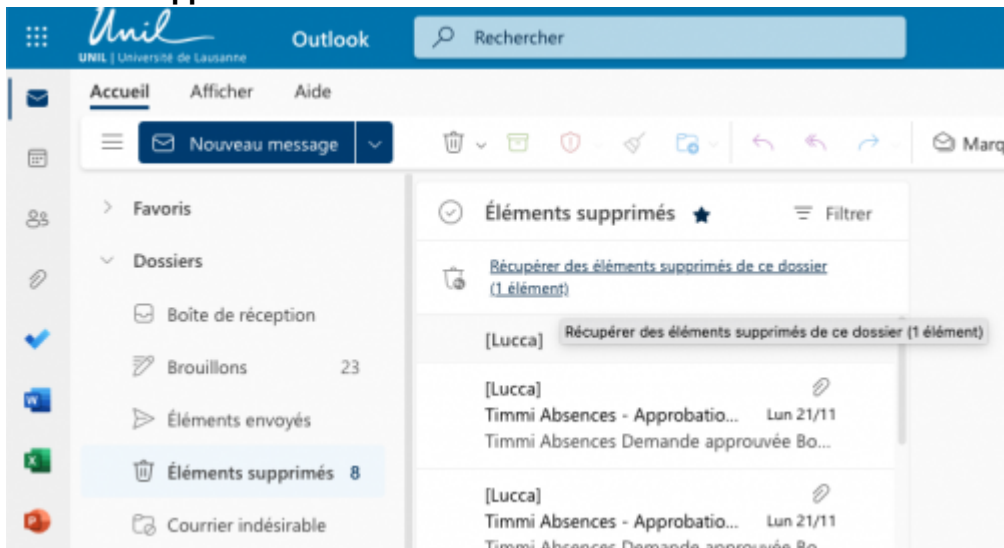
Unil
UNIL | Université de Lausanne
Outlook
Rechercher
Accueil
Afficher
Aide
Nouveau message
Marq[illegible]
Favoris
Dossiers
Boîte de réception
Brouillons 23
Éléments envoyés
Éléments supprimés 8
Courrier indésirable
Éléments supprimés
Filtrer
Récupérer des éléments supprimés de ce dossier (1 élément)
[Lucca]
Récupérer des éléments supprimés de ce dossier (1 élément)
[Lucca]
Timmi Absences - Approbatio... Lun 21/11
Timmi Absences Demande approuvée Bo...
[Lucca]
Timmi Absences - Approbatio... Lun 21/11
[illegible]